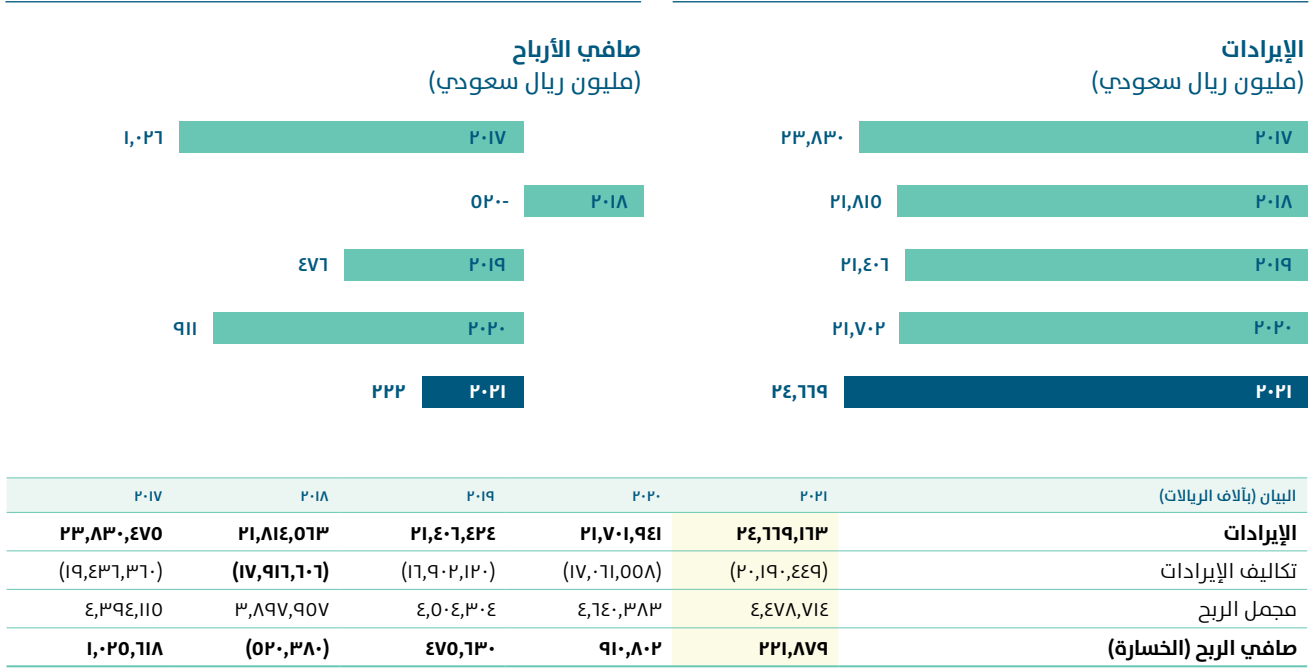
الإيرادات
(مليون ريال سعودي)

٢٠١٧ ٢٣,٨٣٠
٢٠١٨ ٢١,٨١٥
٢٠١٩ ٢١,٤٠٦
٢٠٢٠ ٢١,٧٠٢
٢٠٢١ ٢٤,٦٦٩

صافي الأرباح
(مليون ريال سعودي)

٢٠١٧ ١,٠٢٦
٢٠١٨ ٥٢٠-
٢٠١٩ ٤٧٦
٢٠٢٠ ٩١١
٢٠٢١ ٢٢٢

| البيان (بآلاف الريالات) | ٢٠٢١ | ٢٠٢٠ | ٢٠١٩ | ٢٠١٨ | ٢٠١٧ |
|---|---|---|---|---|---|
| **الإيرادات** | **٢٤,٦٦٩,١٦٣** | **٢١,٧٠١,٩٤١** | **٢١,٤٠٦,٤٢٤** | **٢١,٨١٤,٥٦٣** | **٢٣,٨٣٠,٤٧٥** |
| تكاليف الإيرادات | (٢٠,١٩٠,٤٤٩) | (١٧,٠٦١,٥٥٨) | (١٦,٩٠٢,١٢٠) | **(١٧,٩١٦,٦٠٦)** | (١٩,٤٣٦,٣٦٠) |
| مجمل الربح | ٤,٤٧٨,٧١٤ | ٤,٦٤٠,٣٨٣ | ٤,٥٠٤,٣٠٤ | ٣,٨٩٧,٩٥٧ | ٤,٣٩٤,١١٥ |
| **صافي الربح (الخسارة)** | **٢٢١,٨٧٩** | **٩١٠,٨٠٢** | **٤٧٥,٦٣٠** | **(٥٢٠,٣٨٠)** | **١,٠٢٥,٦١٨** |